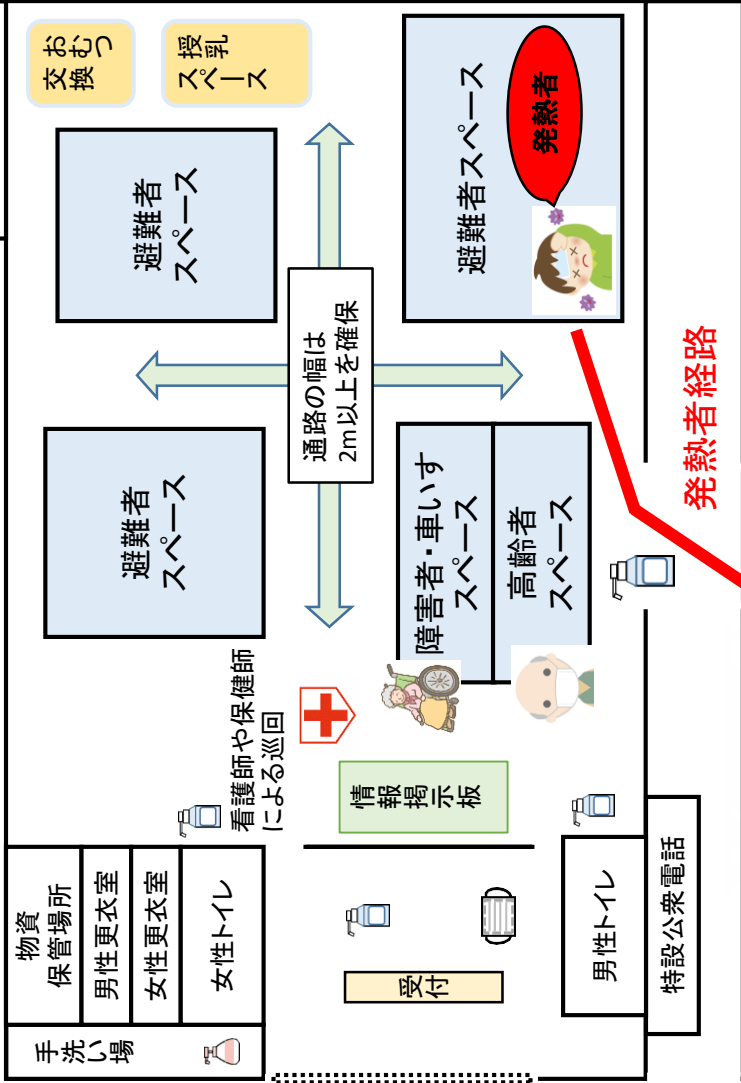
おむつ交換

授乳スペース

避難者スペース

発熱者

避難者スペース

通路の幅は2m以上を確保

発熱者経路

避難者スペース

障害者・車いすスペース

高齢者スペース

看護師や保健師による巡回

情報掲示板

物資保管場所

男性更衣室

女性更衣室

女性トイレ

手洗い場

受付

男性トイレ

特設公衆電話